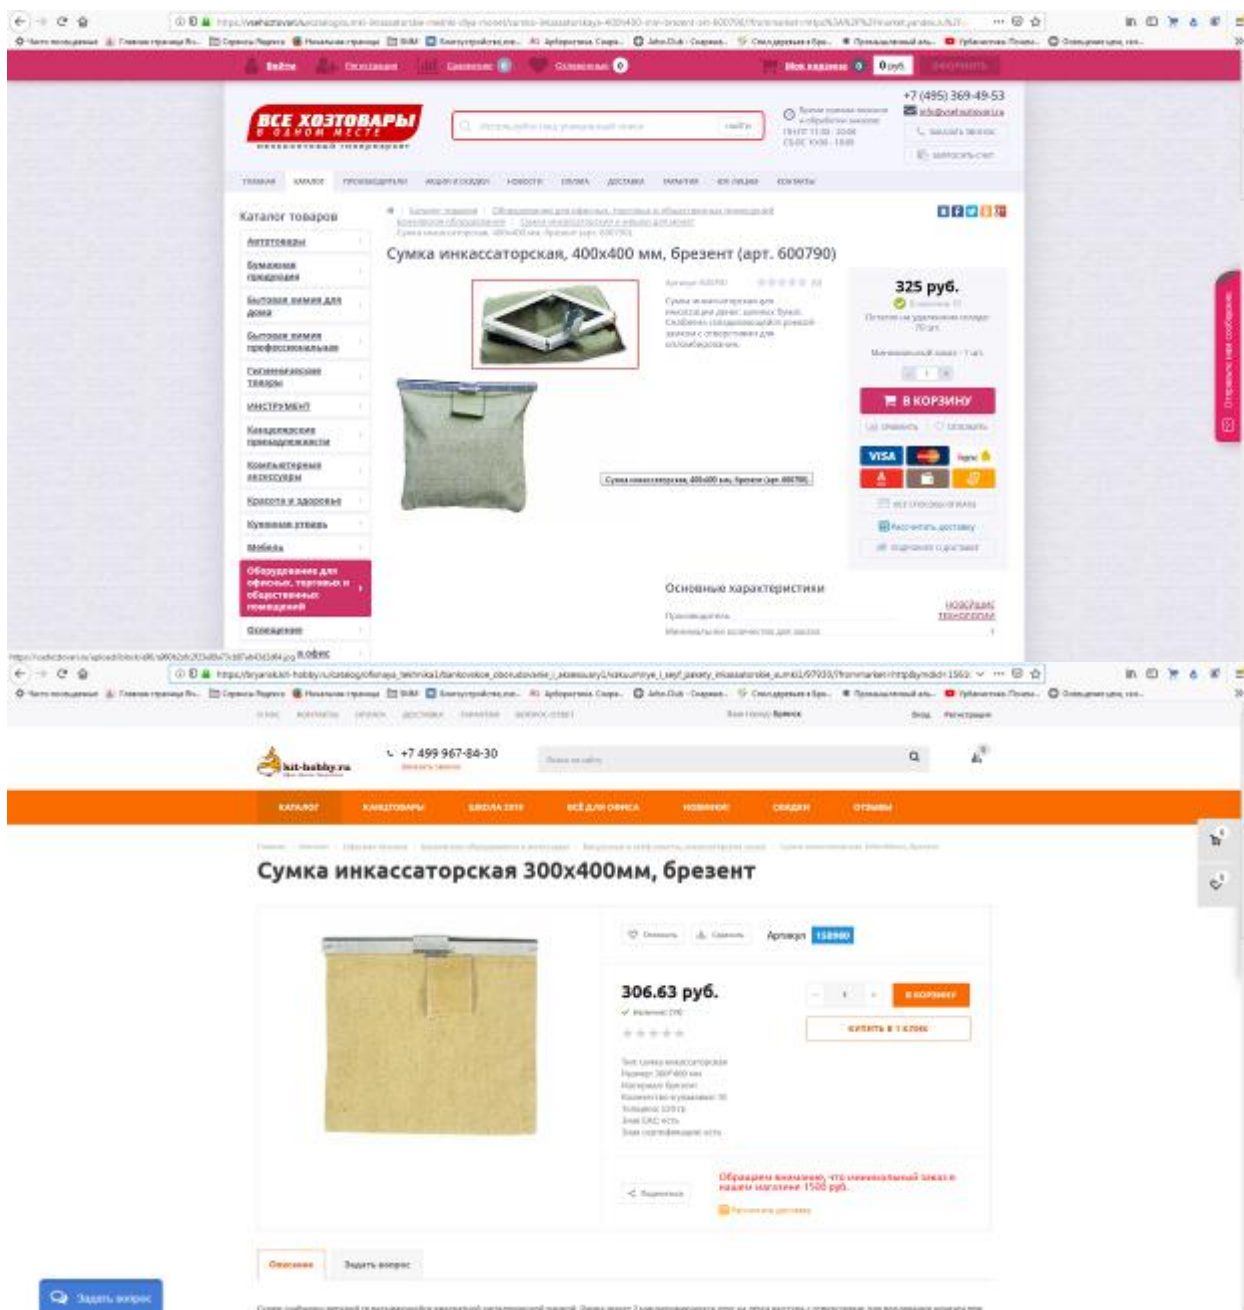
ВСЕ ХОЗТОВАРЫ
В ОДНОМ МЕСТЕ

+7 (495) 369-49-53

Каталог товаров

Автотовары
Бумажная продукция
Бытовая химия для дома
Бытовая химия профессиональная
Гигиенические товары
Инструмент
Канцелярские принадлежности
Компьютерные аксессуары
Красота и здоровье
Кухонная утварь
Мебель
Оборудование для офисных, торговых и общественных помещений
Освещение

Сумка инкассаторская, 400х400 мм, брезент (арт. 600790)

325 руб.

В КОРЗИНУ

VISA

Сумка инкассаторская 400х400 мм, брезент (арт. 600790)

Основные характеристики

+7 499 967-84-30

hit-hobby.ru

КАТАЛОГ
КАНЦТОВАРЫ
ШКОЛА 2019
ВСЁ ДЛЯ ОФИСА
НОВИНКИ
СКИДКИ
ОТЗЫВЫ

Сумка инкассаторская 300х400мм, брезент

Артикул 158980

306.63 руб.

В КОРЗИНУ

КУПИТЬ В 1 КЛИК

Обращаем внимание, что минимальный заказ в нашем магазине 1500 руб.

Описание
Задать вопрос

Задать вопрос